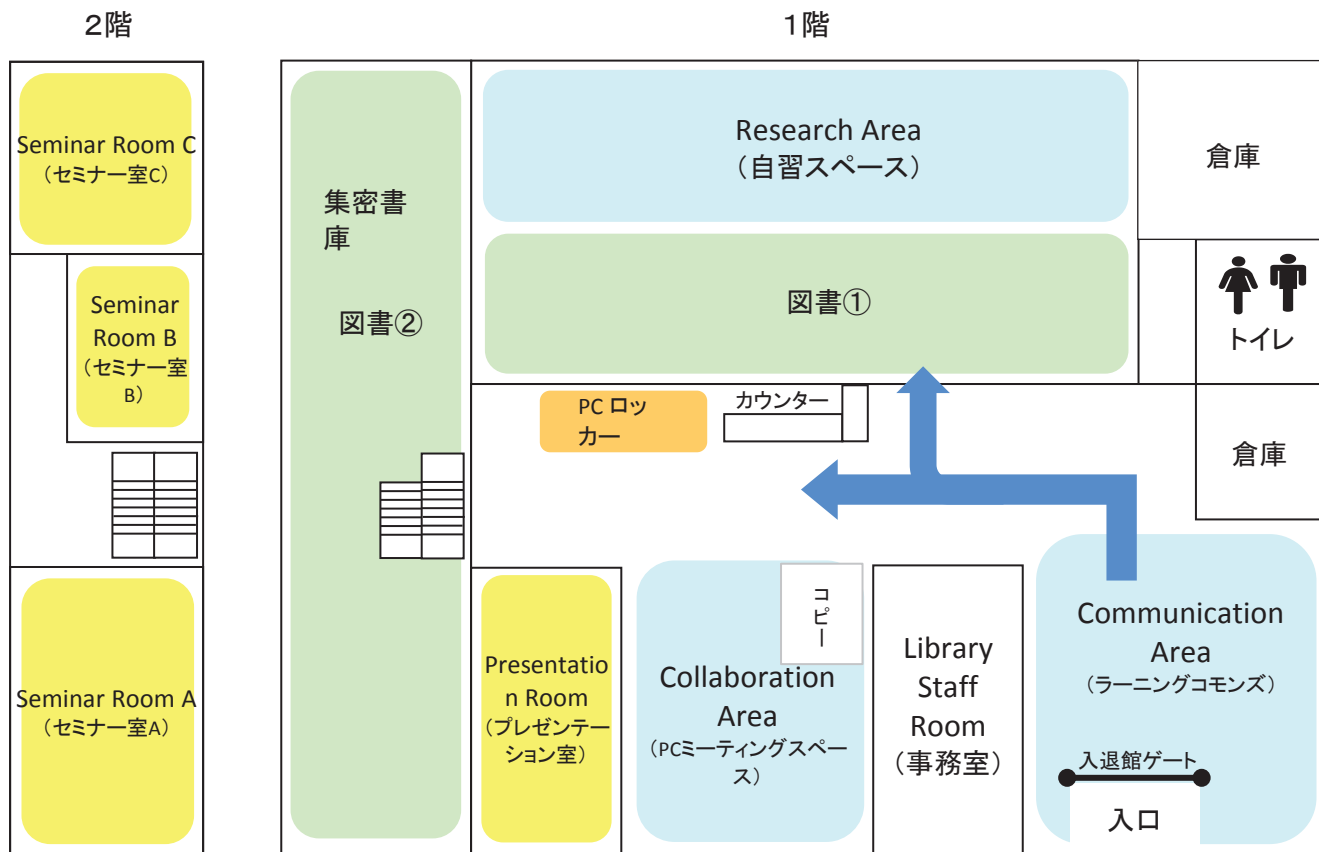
2階

Seminar Room C
（セミナー室C）

Seminar Room B
（セミナー室B）

Seminar Room A
（セミナー室A）

1階

集密書庫

図書②

Research Area
（自習スペース）

倉庫

図書①

トイレ

PC ロッカー

カウンター

倉庫

Presentation Room
（プレゼンテーション室）

コピー

Collaboration Area
（PCミーティングスペース）

Library Staff Room
（事務室）

Communication Area
（ラーニングコモンズ）

入退館ゲート

入口